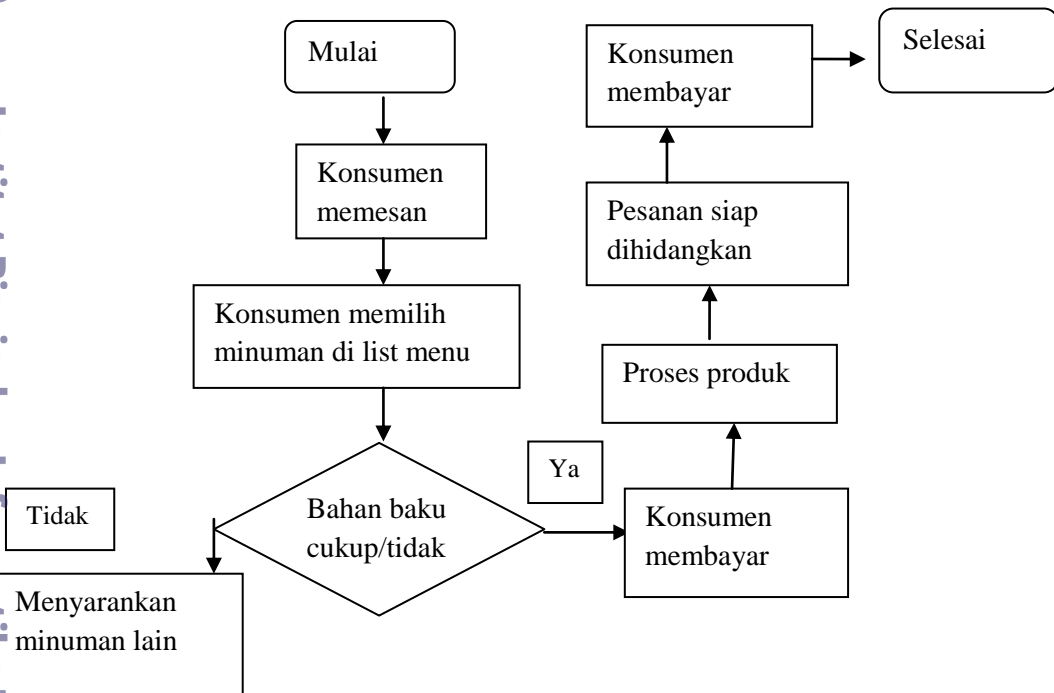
Mulai

Konsumen memesan

Konsumen memilih minuman di list menu

Bahan baku cukup/tidak

Tidak

Menyarankan minuman lain

Ya

Konsumen membayar

Proses produk

Pesanan siap dihidangkan

Konsumen membayar

Selesai